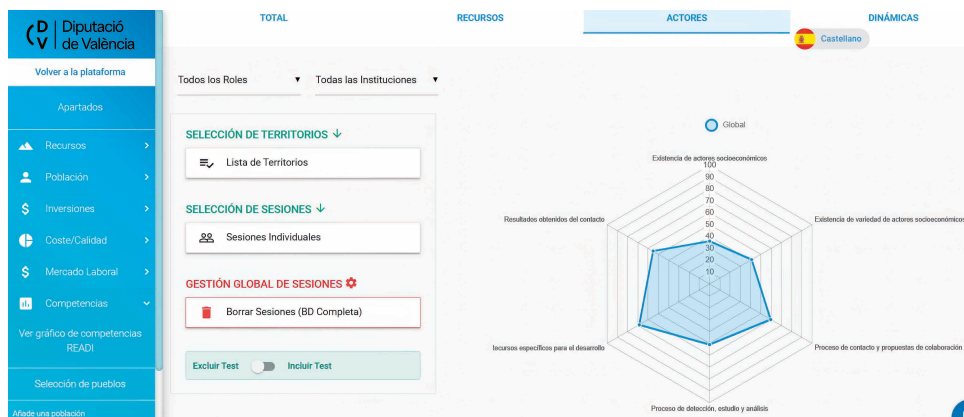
Diputació de València

Volver a la plataforma

Apartados

Recursos

Población

Inversiones

Coste/Calidad

Mercado Laboral

Competencias

Ver gráfico de competencias READI

Selección de pueblos

Añade una población

TOTAL

RECURSOS

ACTORES

DINÁMICAS

Castellano

Todos los Roles

Todas las Instituciones

SELECCIÓN DE TERRITORIOS

Lista de Territorios

SELECCIÓN DE SESIONES

Sesiones Individuales

GESTIÓN GLOBAL DE SESIONES

Borrar Sesiones (BD Completa)

Excluir Test

Incluir Test

Global

Existencia de actores socioeconómicos

100
90
80
70
60
50
40
30
20
10

Existencia de variedad de actores socioeconómicos

Resultados obtenidos del contacto

Proceso de contacto y propuestas de colaboración

Recursos específicos para el desarrollo

Proceso de detección, estudio y análisis